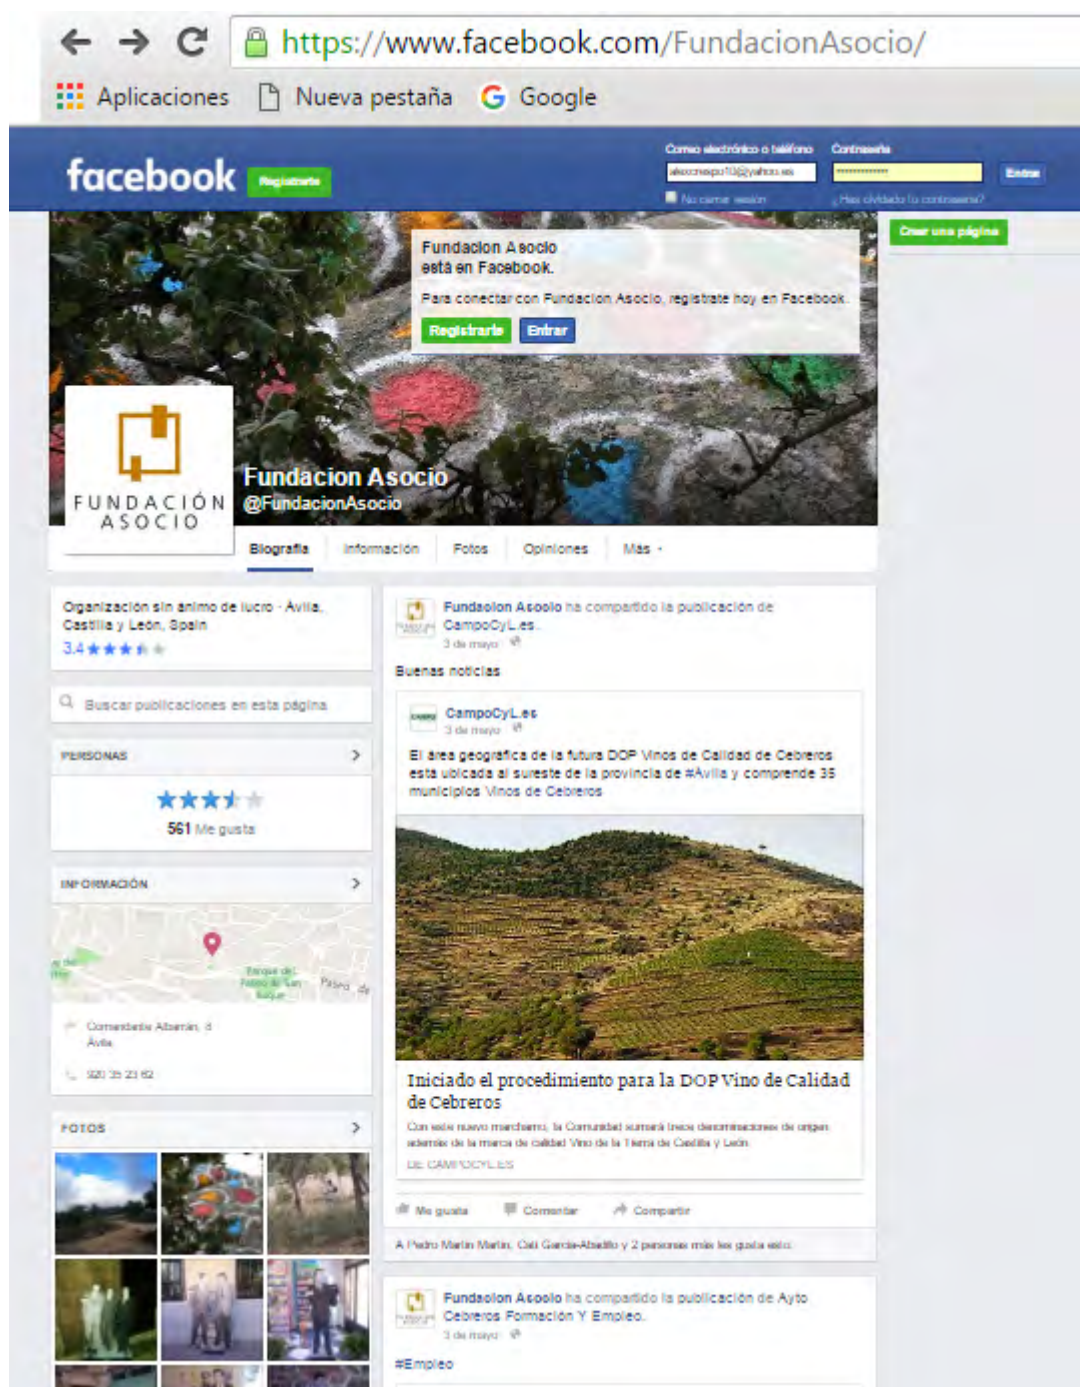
https://www.facebook.com/FundacionAsocio/

Aplicaciones Nueva pestaña Google

facebook Registrarte

Correo electrónico o teléfono
Contraseña
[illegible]
Entrar
No cerrar sesión
¿Has olvidado tu contraseña?

Crear una página

Fundacion Asocio está en Facebook.
Para conectar con Fundacion Asocio, regístrate hoy en Facebook.
Registrarte Entrar

FUNDACIÓN ASOCIO

Fundacion Asocio
@FundacionAsocio

Biografía Información Fotos Opiniones Más

Organización sin ánimo de lucro · Avila, Castilla y León, Spain
3,4

Buscar publicaciones en esta página

PERSONAS

561 Me gusta

INFORMACIÓN

Bosque del Paseo de San Roque
Paseo de
Comendador Albarrán, 4
Avila
920 35 23 62

FOTOS

Fundacion Asocio ha compartido la publicación de CampoCyL.es.
3 de mayo

Buenas noticias

CampoCyL.es
3 de mayo

El área geográfica de la futura DOP Vinos de Calidad de Cebreros está ubicada al sureste de la provincia de #Avila y comprende 35 municipios Vinos de Cebreros

Iniciado el procedimiento para la DOP Vino de Calidad de Cebreros
Con este nuevo marchamo, la Comunidad sumará trece denominaciones de origen además de la marca de calidad Vino de la Tierra de Castilla y León
DE CAMPOCYL.ES

Me gusta Comentar Compartir

A Pedro Martin Martin, Cali Garcia-Abadillo y 2 personas más les gusta esto.

Fundacion Asocio ha compartido la publicación de Ayto Cebreros Formación Y Empleo.
3 de mayo

#Empleo